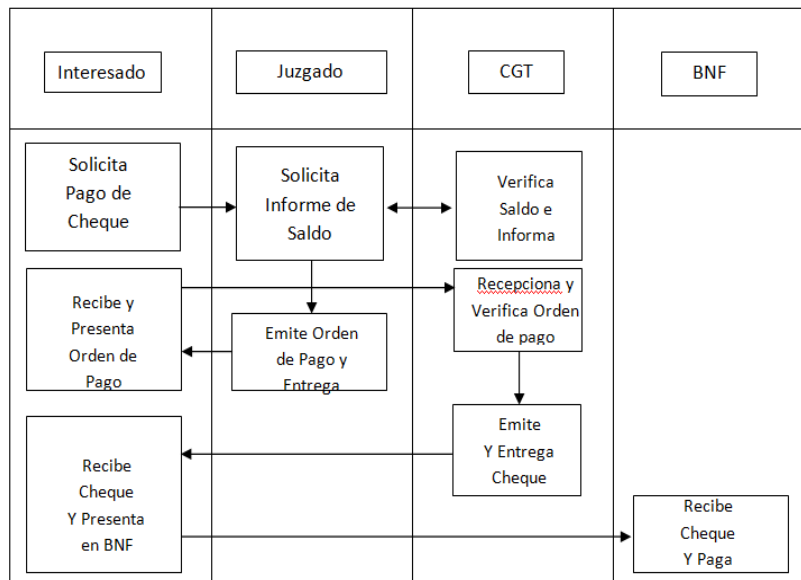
Interesado

Juzgado

CGT

BNF

Solicita Pago de Cheque

Solicita Informe de Saldo

Verifica Saldo e Informa

Recibe y Presenta Orden de Pago

Emite Orden de Pago y Entrega

Recepciona y Verifica Orden de pago

Emite Y Entrega Cheque

Recibe Cheque Y Presenta en BNF

Recibe Cheque Y Paga